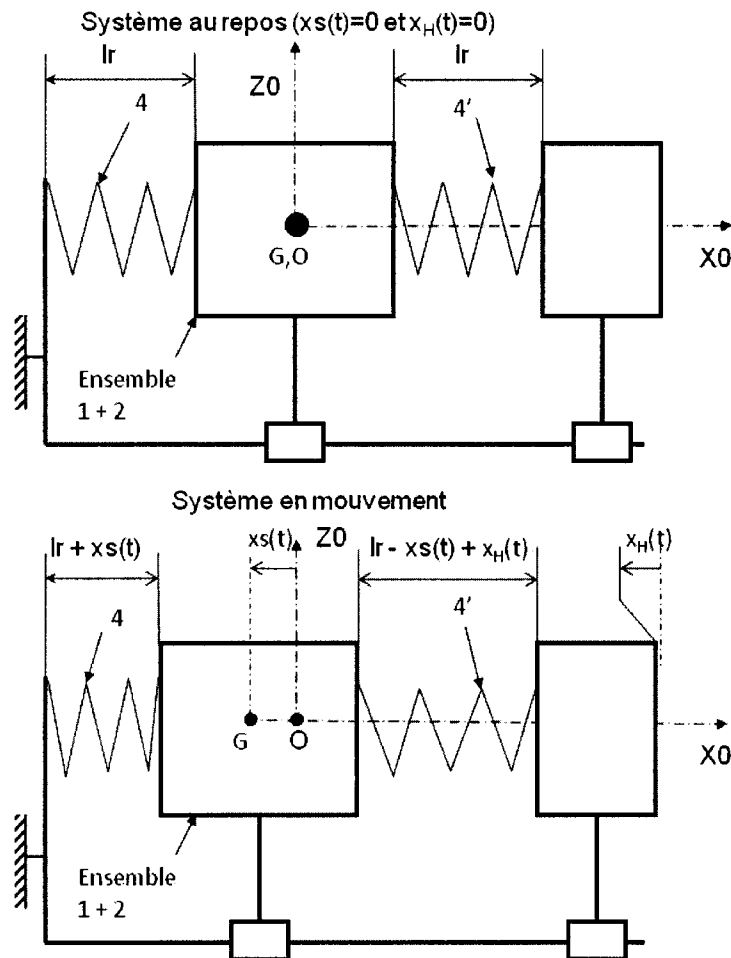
Système au repos ($xs(t)=0$ et $x_H(t)=0$)

lr

Z0

lr

4

4'

G,O

X0

Ensemble 1 + 2

Système en mouvement

$lr + xs(t)$

$xs(t)$

Z0

$lr - xs(t) + x_H(t)$

$x_H(t)$

4

4'

G

O

X0

Ensemble 1 + 2